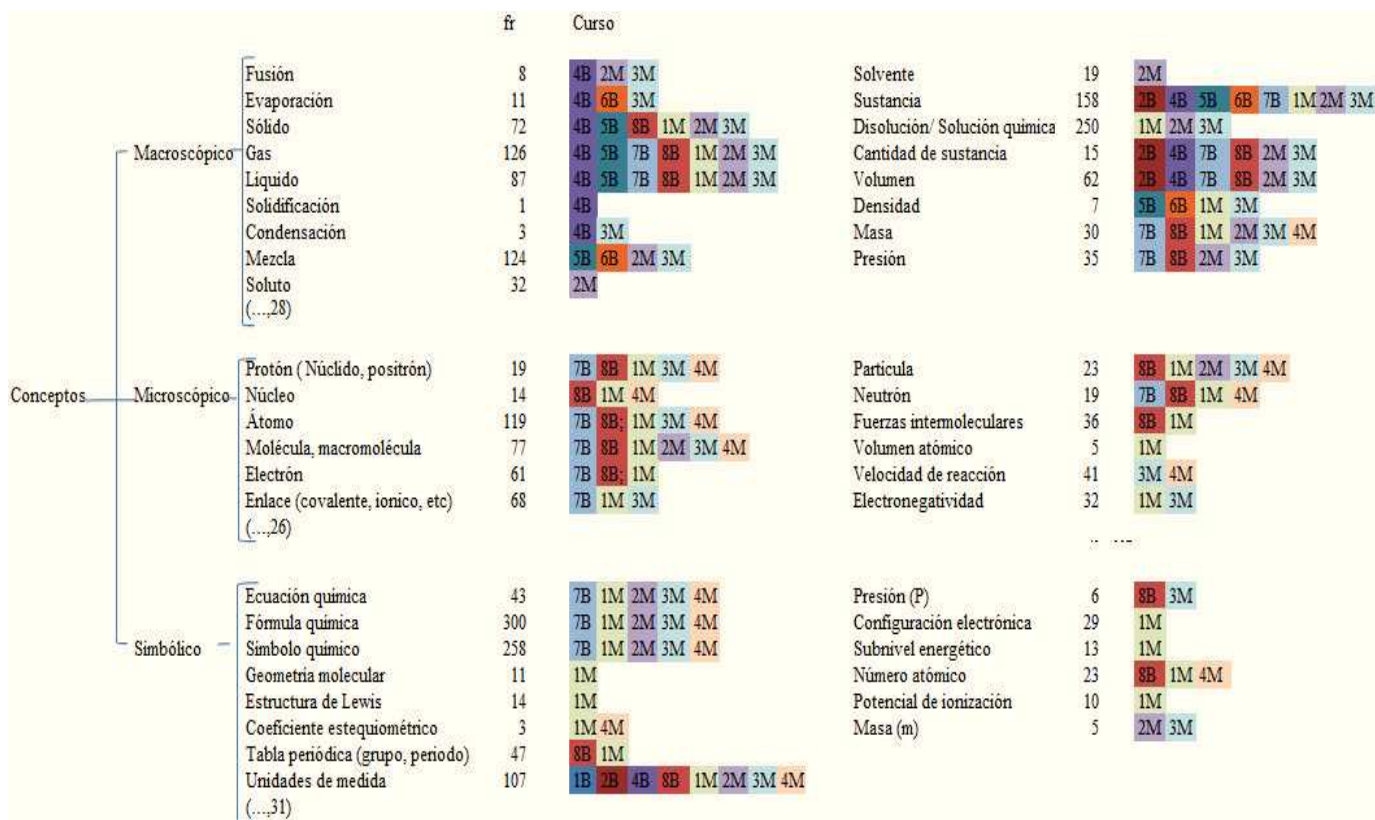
fr Curso

Conceptos

Macroscópico

| | fr | Curso | | fr | Curso |
|---|---|---|---|---|---|
| Fusión | 8 | 4B 2M 3M | Solvente | 19 | 2M |
| Evaporación | 11 | 4B 6B 3M | Sustancia | 158 | 2B 4B 5B 6B 7B 1M 2M 3M |
| Sólido | 72 | 4B 5B 8B 1M 2M 3M | Disolución/ Solución quimica | 250 | 1M 2M 3M |
| Gas | 126 | 4B 5B 7B 8B 1M 2M 3M | Cantidad de sustancia | 15 | 2B 4B 7B 8B 2M 3M |
| Liquido | 87 | 4B 5B 7B 8B 1M 2M 3M | Volumen | 62 | 2B 4B 7B 8B 2M 3M |
| Solidificación | 1 | 4B | Densidad | 7 | 5B 6B 1M 3M |
| Condensación | 3 | 4B 3M | Masa | 30 | 7B 8B 1M 2M 3M 4M |
| Mezcla | 124 | 5B 6B 2M 3M | Presión | 35 | 7B 8B 2M 3M |
| Soluto | 32 | 2M | | | |
| (...,28) | | | | | |

Microscópico

| | fr | Curso | | fr | Curso |
|---|---|---|---|---|---|
| Protón ( Núclido, positrón) | 19 | 7B 8B 1M 3M 4M | Particula | 23 | 8B 1M 2M 3M 4M |
| Núcleo | 14 | 8B 1M 4M | Neutrón | 19 | 7B 8B 1M 4M |
| Átomo | 119 | 7B 8B; 1M 3M 4M | Fuerzas intermoleculares | 36 | 8B 1M |
| Molécula, macromolécula | 77 | 7B 8B 1M 2M 3M 4M | Volumen atómico | 5 | 1M |
| Electrón | 61 | 7B 8B; 1M | Velocidad de reacción | 41 | 3M 4M |
| Enlace (covalente, ionico, etc) | 68 | 7B 1M 3M | Electronegatividad | 32 | 1M 3M |
| (...,26) | | | | | |

Simbólico

| | fr | Curso | | fr | Curso |
|---|---|---|---|---|---|
| Ecuación química | 43 | 7B 1M 2M 3M 4M | Presión (P) | 6 | 8B 3M |
| Fórmula química | 300 | 7B 1M 2M 3M 4M | Configuración electrónica | 29 | 1M |
| Símbolo químico | 258 | 7B 1M 2M 3M 4M | Subnivel energético | 13 | 1M |
| Geometria molecular | 11 | 1M | Número atómico | 23 | 8B 1M 4M |
| Estructura de Lewis | 14 | 1M | Potencial de ionización | 10 | 1M |
| Coeficiente estequiométrico | 3 | 1M 4M | Masa (m) | 5 | 2M 3M |
| Tabla periódica (grupo, periodo) | 47 | 8B 1M | | | |
| Unidades de medida | 107 | 1B 2B 4B 8B 1M 2M 3M 4M | | | |
| (...,31) | | | | | |